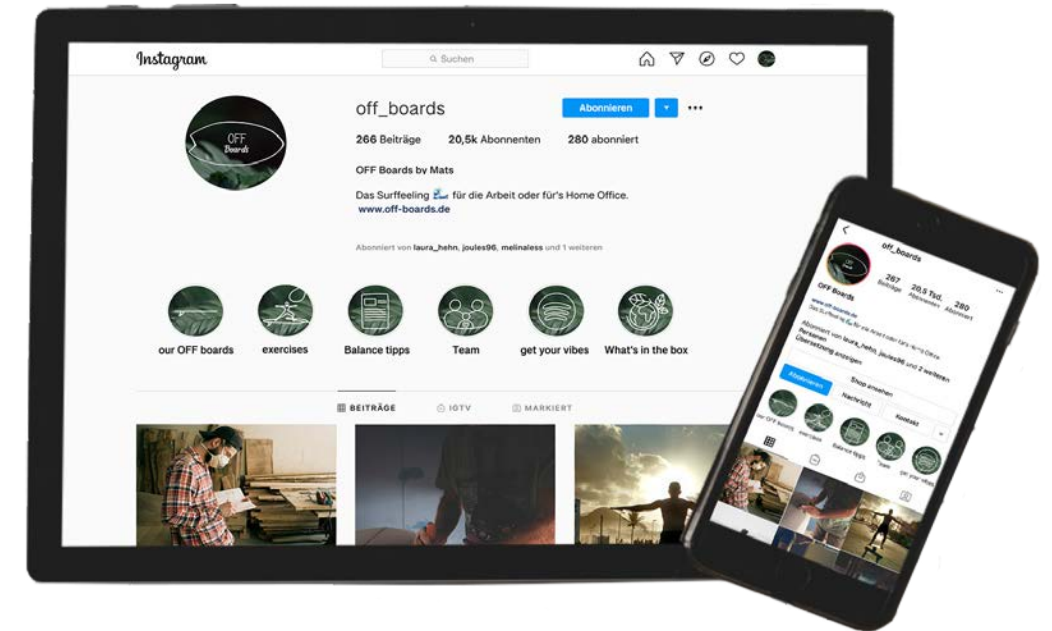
Instagram

Suchen

OFF Boards

off_boards

Abonnieren

266 Beiträge 20,5k Abonnenten 280 abonniert

OFF Boards by Mats

Das Surffeeling 🏄 für die Arbeit oder für's Home Office.
www.off-boards.de

Abonniert von laura_hehn, joules96, melinaless und 1 weiteren

our OFF boards
exercises
Balance tipps
Team
get your vibes
What's in the box

BEITRÄGE
IGTV
MARKIERT

off_boards

267 Beiträge
20,5 Tsd. Abonnenten
280 Abonniert

OFF Boards

www.off-boards.de
Das Surffeeling für die Arbeit oder für's Home Office

Abonniert von laura_hehn, joules96 und 2 weiteren
Personen
Übersetzung anzeigen

Abonnieren
Shop ansehen
Nachricht
Kontakt

our OFF boards
exercises
Balance tipps
Team
get your vibes